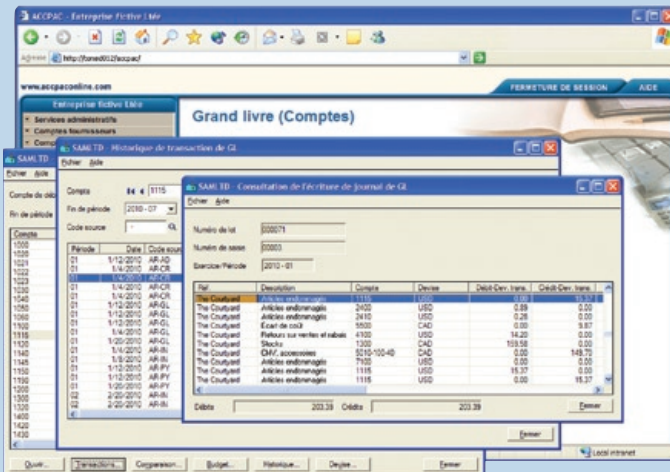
ACCPAC - Entreprise Fictive Ltée

Adresse http://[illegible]/accpac/

www.accpaconline.com

FERMETURE DE SESSION AIDE

Entreprise fictive Ltée

Services administratifs

Comptes fournisseurs

Grand livre (Comptes)

SAMLTD

Fichier Aide

Compte de début

Fin de période

| Compte |
|---|
| 1000 |
| 1020 |
| 1021 |
| 1022 |
| 1023 |
| 1030 |
| 1040 |
| 1050 |
| 1060 |
| 1100 |
| 1110 |
| 1115 |
| 1120 |
| 1130 |
| 1140 |
| 1150 |
| 1160 |
| 1200 |
| 1300 |
| 1310 |
| 1400 |
| 1420 |
| 1430 |

Ouvrir... Transactions... Comparaison... Budget... Historique... Devise... Fermer

SAMLTD - Historique de transaction de GL

Fichier Aide

Compte 1115

Fin de période 2010 - 07

Code source -

| Période | Date | Code source |
|---|---|---|
| 01 | 1/12/2010 | AR-AD |
| 01 | 5/4/2010 | AR-CR |
| 01 | 5/4/2010 | AR-CR |
| 01 | 5/4/2010 | AR-CR |
| 01 | 5/4/2010 | AR-CR |
| 01 | 1/12/2010 | AR-GL |
| 01 | 1/12/2010 | AR-GL |
| 01 | 1/12/2010 | AR-GL |
| 01 | 1/12/2010 | AR-GL |
| 01 | 1/20/2010 | AR-GL |
| 01 | 1/20/2010 | AR-GL |
| 01 | 1/12/2010 | AR-IN |
| 01 | 5/4/2010 | AR-IN |
| 01 | 1/12/2010 | AR-PY |
| 01 | 1/20/2010 | AR-PY |
| 01 | 1/20/2010 | AR-PY |
| 02 | 2/20/2010 | AR-IN |
| 02 | 2/20/2010 | AR-IN |

Fermer

SAMLTD - Consultation de l'écriture de journal de GL

Fichier Aide

Numéro de lot 000071

Numéro de saisie 00003

Exercice/Période 2010 - 01

| Réf. | Description | Compte | Devise | Débit-Dev. trans. | Crédit-Dev. trans. |
|---|---|---|---|---|---|
| The Courtyard | Articles endommagés | 1115 | USD | 0.00 | 15.37 |
| The Courtyard | Articles endommagés | 2400 | USD | 0.89 | 0.00 |
| The Courtyard | Articles endommagés | 2410 | USD | 0.28 | 0.00 |
| The Courtyard | Écart de coût | 5500 | CAD | 0.00 | 9.87 |
| The Courtyard | Retours sur ventes et rabais | 4200 | CAD | 14.20 | 0.00 |
| The Courtyard | Stocks | 1300 | CAD | 159.58 | 0.00 |
| The Courtyard | CMV, accessoires | 5010-100-40 | CAD | 0.00 | 149.70 |
| The Courtyard | Articles endommagés | 7100 | USD | 0.00 | 0.00 |
| The Courtyard | Articles endommagés | 1115 | USD | 15.37 | 0.00 |
| The Courtyard | Articles endommagés | 1115 | USD | 0.00 | 15.37 |

Débits 203.39 Crédits 203.39

Fermer

Local intranet